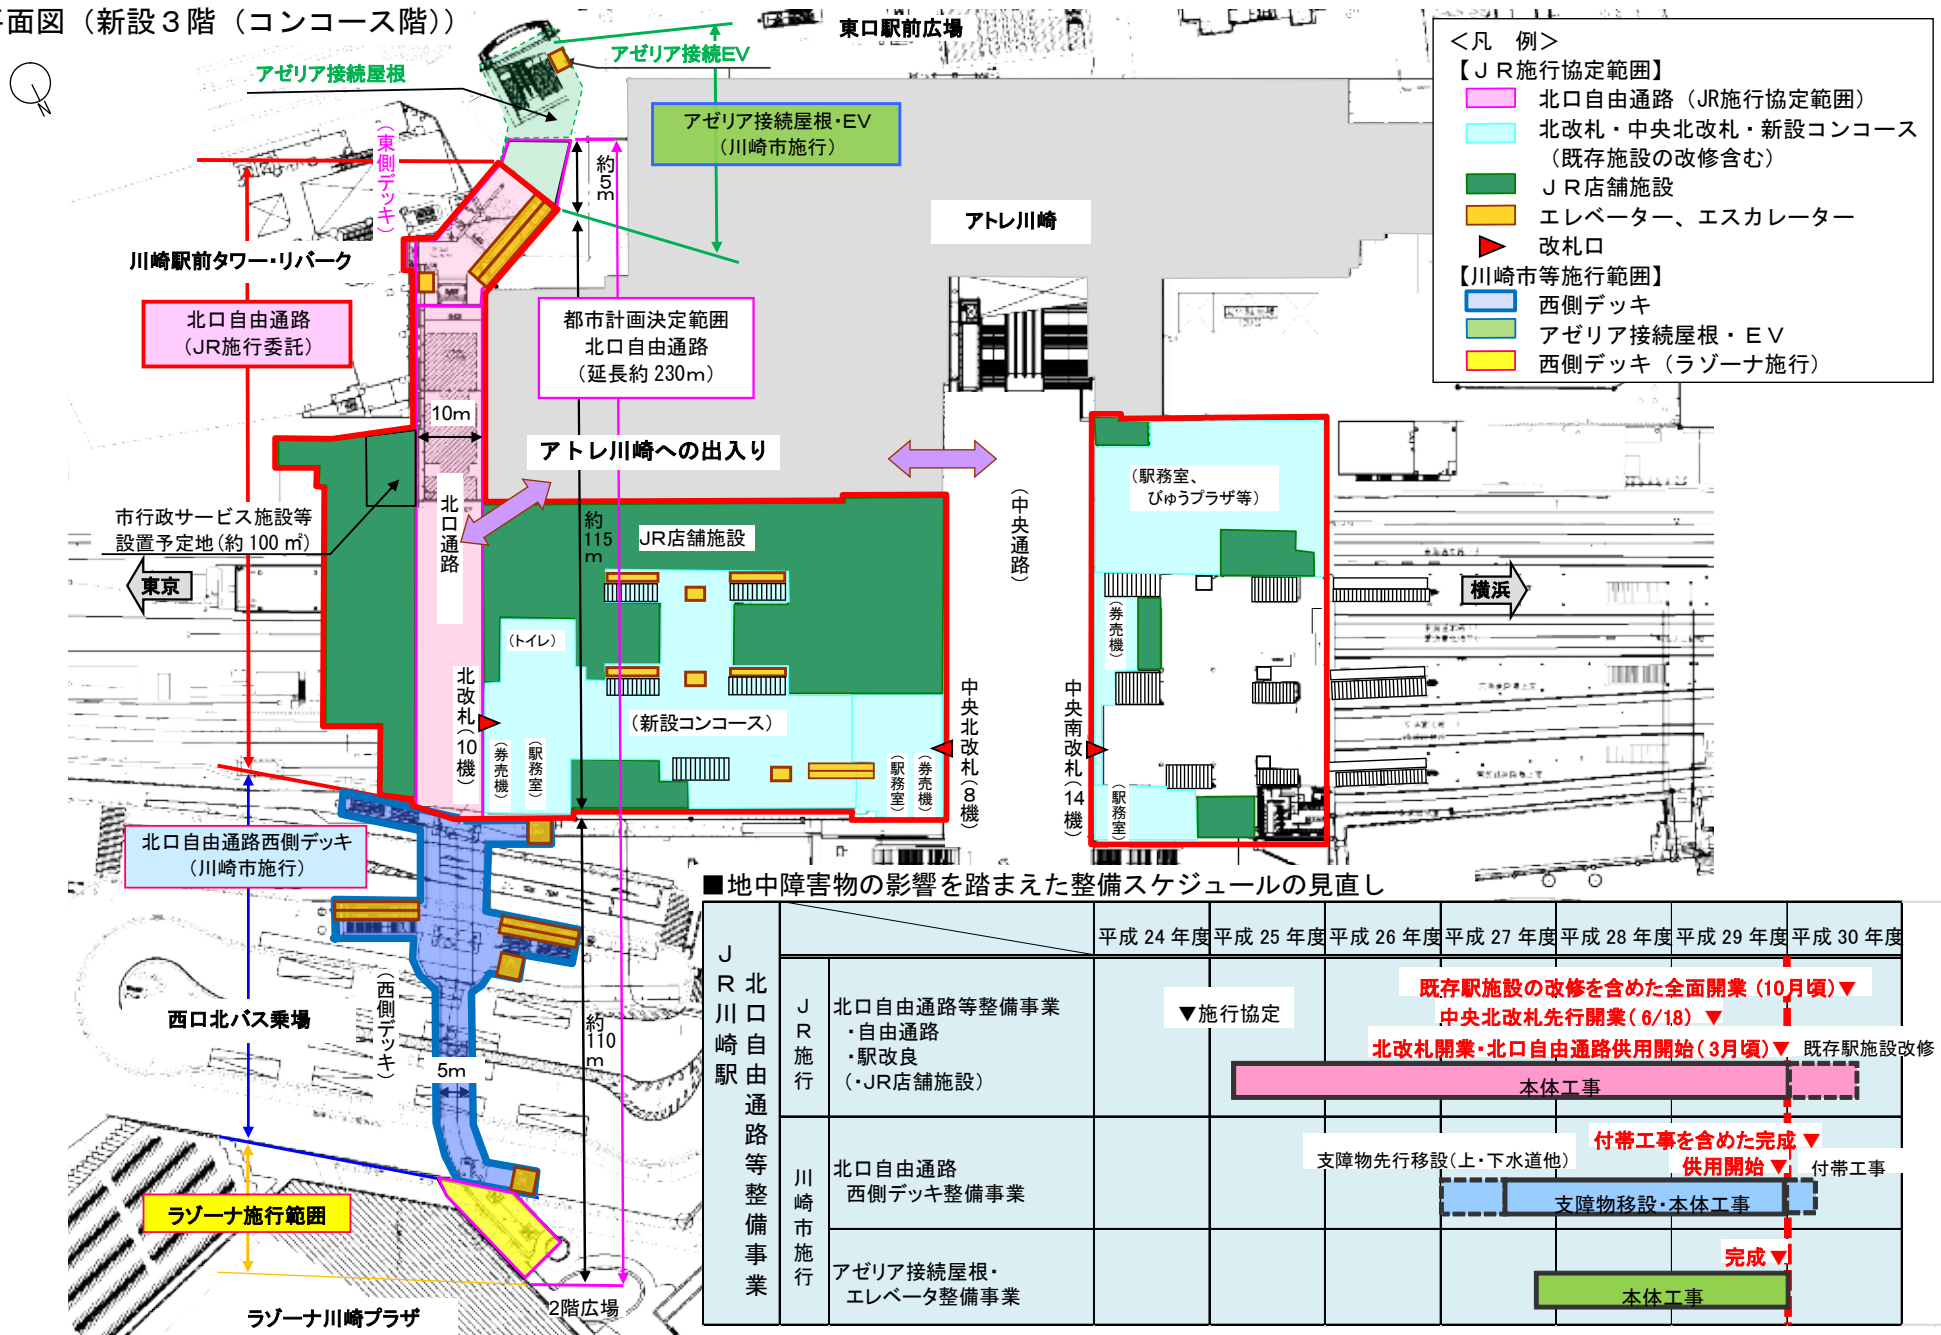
面図（新設３階（コンコース階））

アゼリア接続屋根
アゼリア接続EV
東口駅前広場
アゼリア接続屋根・EV
（川崎市施行）
（東側デッキ）
約5m
アトレ川崎
川崎駅前タワー・リバーク
北口自由通路
（JR施行委託）
都市計画決定範囲
北口自由通路
（延長約 230m）
10m
アトレ川崎への出入り
市行政サービス施設等
設置予定地（約 100 ㎡）
北口通路
約115m
JR店舗施設
東京
（トイレ）
北改札（10機）
（券売機）
（駅務室）
（新設コンコース）
（駅務室）
（券売機）
中央北改札（8機）
（中央通路）
（駅務室、びゅうプラザ等）
（券売機）
中央南改札（14機）
（駅務室）
横浜
北口自由通路西側デッキ
（川崎市施行）
西口北バス乗場
（西側デッキ）
約110m
5m
ラゾーナ施行範囲
ラゾーナ川崎プラザ
2階広場

＜凡　例＞
【ＪＲ施行協定範囲】
北口自由通路（JR施行協定範囲）
北改札・中央北改札・新設コンコース（既存施設の改修含む）
ＪＲ店舗施設
エレベーター、エスカレーター
改札口
【川崎市等施行範囲】
西側デッキ
アゼリア接続屋根・ＥＶ
西側デッキ（ラゾーナ施行）

■地中障害物の影響を踏まえた整備スケジュールの見直し

| JR川崎駅北口自由通路等整備事業 | | | 平成 24 年度 | 平成 25 年度 | 平成 26 年度 | 平成 27 年度 | 平成 28 年度 | 平成 29 年度 | 平成 30 年度 |
|---|---|---|---|---|---|---|---|---|---|
| | JR施行 | 北口自由通路等整備事業<br>・自由通路<br>・駅改良<br>（・JR店舗施設） | ▼施行協定 | 既存駅施設の改修を含めた全面開業（10月頃）▼ 中央北改札先行開業（6/18）▼ 北改札開業・北口自由通路供用開始（3月頃）▼ 既存駅施設改修 本体工事 | | | | | |
| | 川崎市施行 | 北口自由通路<br>西側デッキ整備事業 | | 支障物先行移設（上・下水道他） 付帯工事を含めた完成▼ 供用開始▼ 付帯工事 支障物移設・本体工事 | | | | | |
| | | アゼリア接続屋根・<br>エレベータ整備事業 | | 完成▼ 本体工事 | | | | | |